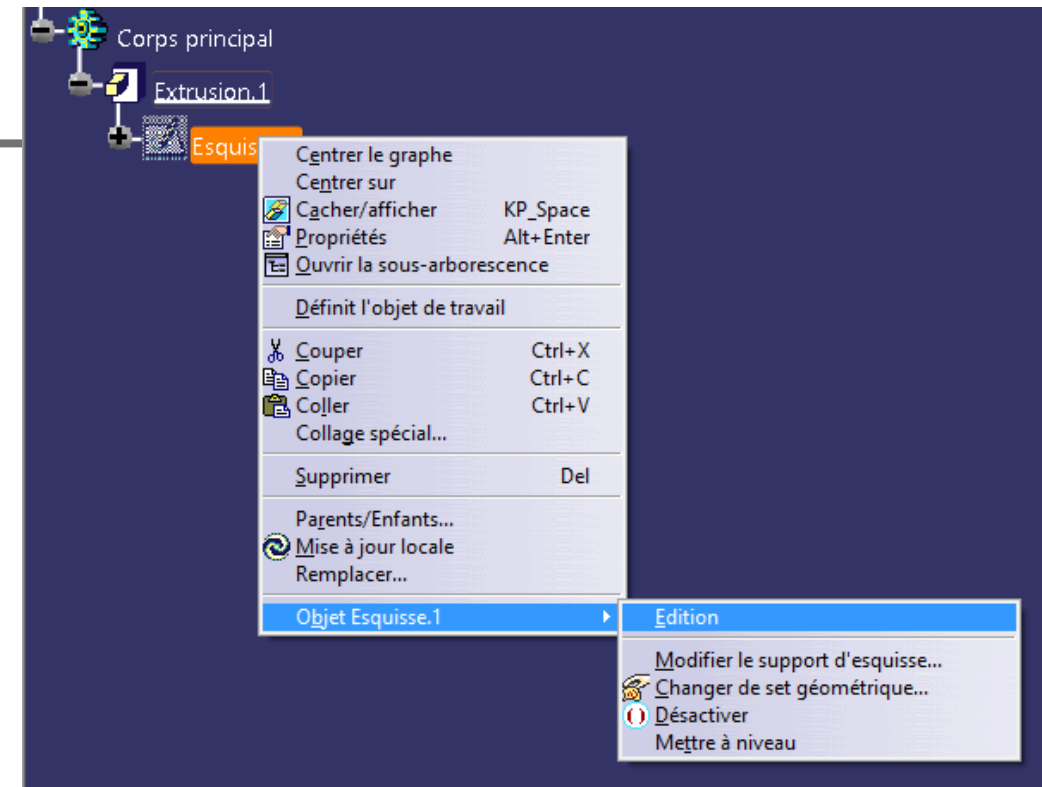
Corps principal
Extrusion.1
Esquis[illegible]

Centrer le graphe
Centrer sur
Cacher/afficher KP_Space
Propriétés Alt+Enter
Ouvrir la sous-arborescence

Définit l'objet de travail

Couper Ctrl+X
Copier Ctrl+C
Coller Ctrl+V
Collage spécial...

Supprimer Del

Parents/Enfants...
Mise à jour locale
Remplacer...

Objet Esquisse.1

Edition

Modifier le support d'esquisse...
Changer de set géométrique...
Désactiver
Mettre à niveau